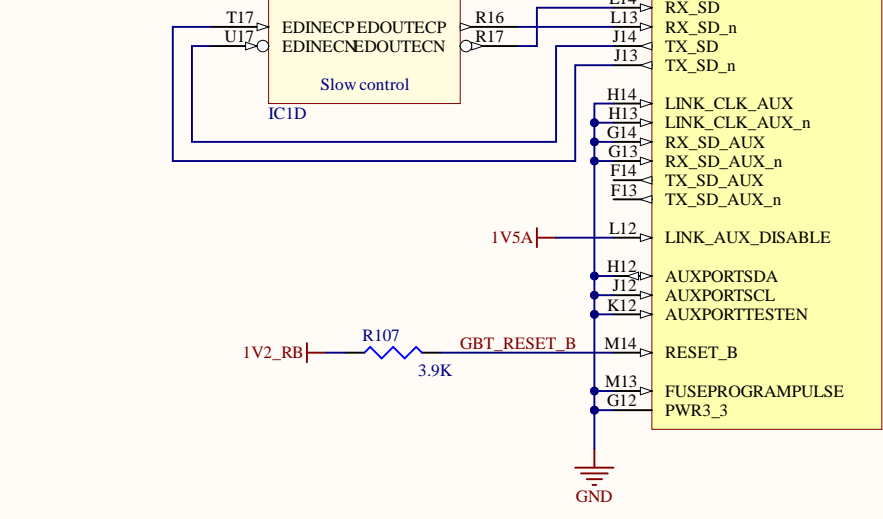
T17
U17
EDINECP EDOUTECP
EDINECN EDOUTECN
R16
R17
Slow control
IC1D
L14
L13
J14
J13
RX_SD
RX_SD_n
TX_SD
TX_SD_n
H14
H13
G14
G13
F14
F13
LINK_CLK_AUX
LINK_CLK_AUX_n
RX_SD_AUX
RX_SD_AUX_n
TX_SD_AUX
TX_SD_AUX_n
1V5A
L12
LINK_AUX_DISABLE
H12
J12
K12
AUXPORTSDA
AUXPORTSCL
AUXPORTTESTEN
1V2_RB
R107
3.9K
GBT_RESET_B
M14
RESET_B
M13
G12
FUSEPROGRAMPULSE
PWR3_3
GND